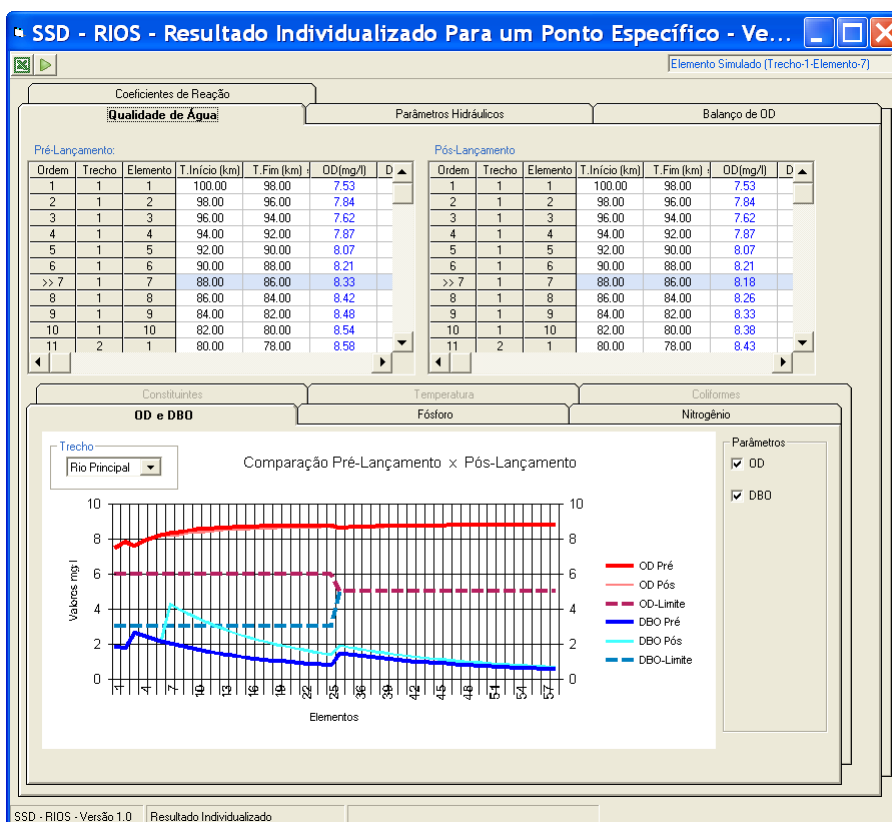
SSD - RIOS - Resultado Individualizado Para um Ponto Específico - Ve...

Elemento Simulado (Trecho-1-Elemento-7)

Coeficientes de Reação

Qualidade de Água | Parâmetros Hidráulicos | Balanço de OD

Pré-Lançamento:

| Ordem | Trecho | Elemento | T.Início (km) | T.Fim (km) | OD(mg/l) | D |
|---|---|---|---|---|---|---|
| 1 | 1 | 1 | 100.00 | 98.00 | 7.53 | |
| 2 | 1 | 2 | 98.00 | 96.00 | 7.84 | |
| 3 | 1 | 3 | 96.00 | 94.00 | 7.62 | |
| 4 | 1 | 4 | 94.00 | 92.00 | 7.87 | |
| 5 | 1 | 5 | 92.00 | 90.00 | 8.07 | |
| 6 | 1 | 6 | 90.00 | 88.00 | 8.21 | |
| >> 7 | 1 | 7 | 88.00 | 86.00 | 8.33 | |
| 8 | 1 | 8 | 86.00 | 84.00 | 8.42 | |
| 9 | 1 | 9 | 84.00 | 82.00 | 8.48 | |
| 10 | 1 | 10 | 82.00 | 80.00 | 8.54 | |
| 11 | 2 | 1 | 80.00 | 78.00 | 8.58 | |

Pós-Lançamento

| Ordem | Trecho | Elemento | T.Início (km) | T.Fim (km) | OD(mg/l) | D |
|---|---|---|---|---|---|---|
| 1 | 1 | 1 | 100.00 | 98.00 | 7.53 | |
| 2 | 1 | 2 | 98.00 | 96.00 | 7.84 | |
| 3 | 1 | 3 | 96.00 | 94.00 | 7.62 | |
| 4 | 1 | 4 | 94.00 | 92.00 | 7.87 | |
| 5 | 1 | 5 | 92.00 | 90.00 | 8.07 | |
| 6 | 1 | 6 | 90.00 | 88.00 | 8.21 | |
| >> 7 | 1 | 7 | 88.00 | 86.00 | 8.18 | |
| 8 | 1 | 8 | 86.00 | 84.00 | 8.26 | |
| 9 | 1 | 9 | 84.00 | 82.00 | 8.33 | |
| 10 | 1 | 10 | 82.00 | 80.00 | 8.38 | |
| 11 | 2 | 1 | 80.00 | 78.00 | 8.43 | |

Constituintes | Temperatura | Coliformes

OD e DBO | Fósforo | Nitrogênio

Trecho
Rio Principal

Comparação Pré-Lançamento x Pós-Lançamento

10 8 6 4 2 0

Valores mg/l

1 4 7 10 13 16 19 22 25 28 30 33 36 39 42 45 48 51 54 57

Elementos

10 8 6 4 2 0

OD Pré
OD Pós
OD-Limite
DBO Pré
DBO Pós
DBO-Limite

Parâmetros
OD
DBO

SSD - RIOS - Versão 1.0 | Resultado Individualizado